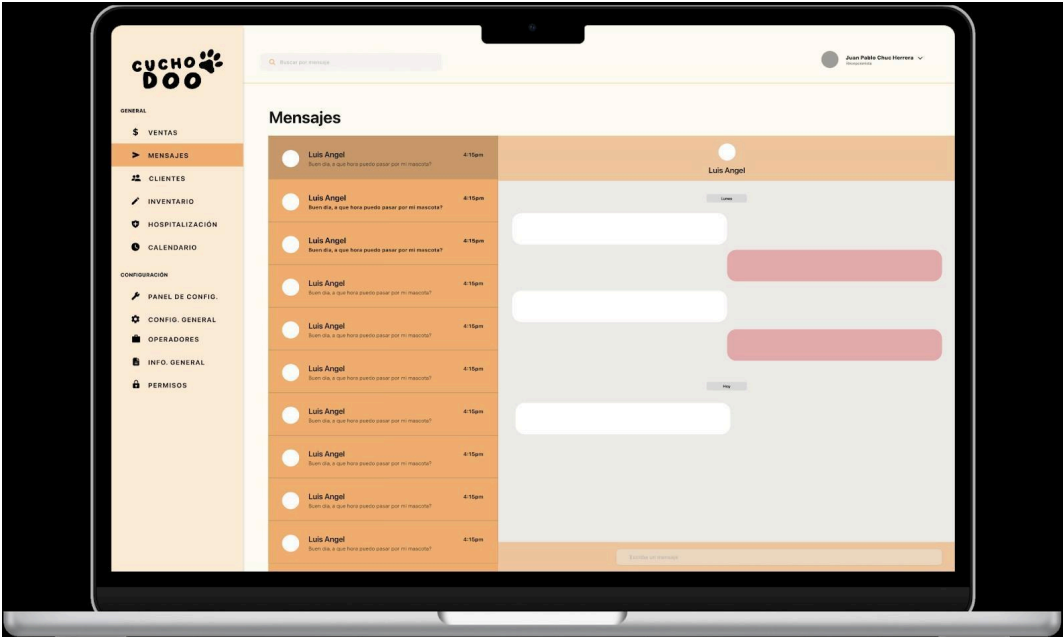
CUCHO DOO

GENERAL

$ VENTAS

MENSAJES

CLIENTES

INVENTARIO

HOSPITALIZACIÓN

CALENDARIO

CONFIGURACIÓN

PANEL DE CONFIG.

CONFIG. GENERAL

OPERADORES

INFO. GENERAL

PERMISOS

Buscar por mensaje

Juan Pablo Chuc Herrera

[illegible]

Mensajes

Luis Angel 4:15pm
Buen día, a que hora puedo pasar por mi mascota?

Luis Angel 4:15pm
Buen día, a que hora puedo pasar por mi mascota?

Luis Angel 4:15pm
Buen día, a que hora puedo pasar por mi mascota?

Luis Angel 4:15pm
Buen día, a que hora puedo pasar por mi mascota?

Luis Angel 4:15pm
Buen día, a que hora puedo pasar por mi mascota?

Luis Angel 4:15pm
Buen día, a que hora puedo pasar por mi mascota?

Luis Angel 4:15pm
Buen día, a que hora puedo pasar por mi mascota?

Luis Angel 4:15pm
Buen día, a que hora puedo pasar por mi mascota?

Luis Angel 4:15pm
Buen día, a que hora puedo pasar por mi mascota?

Luis Angel 4:15pm
Buen día, a que hora puedo pasar por mi mascota?

Luis Angel

Lunes

Hoy

Escribe un mensaje